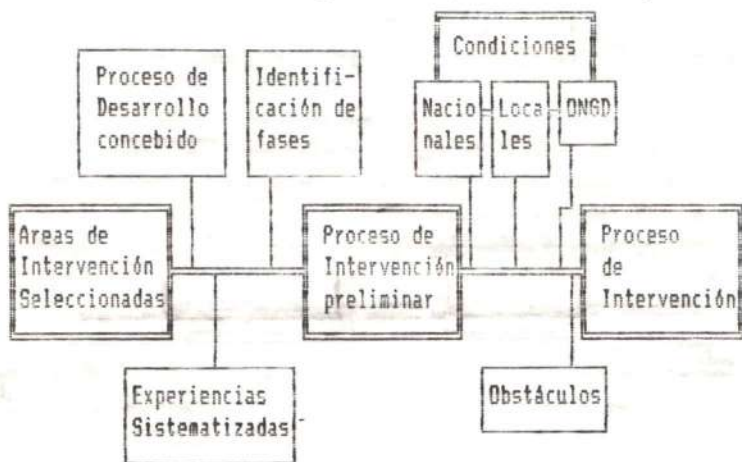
Condiciones

Proceso de Desarrollo concebido

Identificación de fases

Nacionales

Locales

ONGD

Areas de Intervención Seleccionadas

Proceso de Intervención preliminar

Proceso de Intervención

Experiencias Sistematizadas

Obstáculos